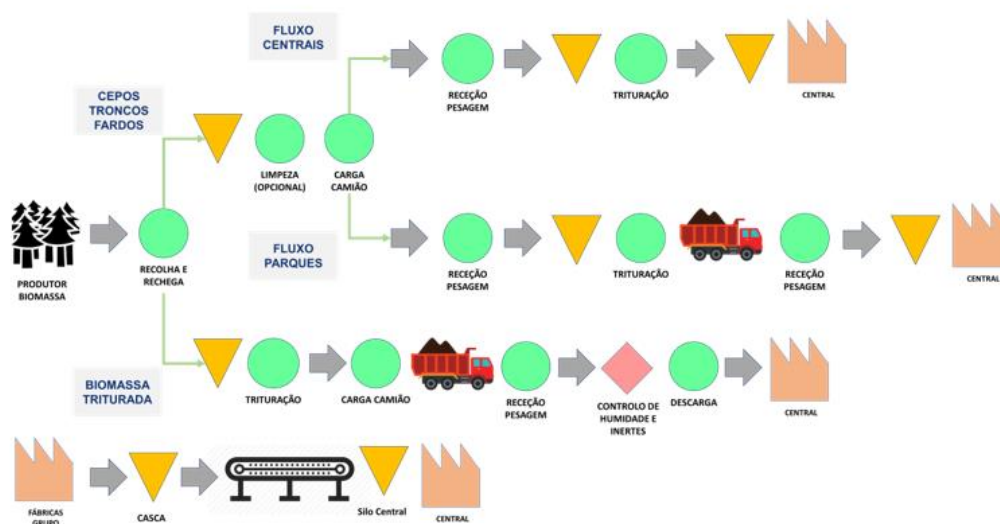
FLUXO CENTRAIS

CEPOS TRONCOS FARDOS

RECEÇÃO PESAGEM

TRITURAÇÃO

CENTRAL

LIMPEZA (OPCIONAL)

CARGA CAMIÃO

PRODUTOR BIOMASSA

RECOLHA E RECHEGA

FLUXO PARQUES

RECEÇÃO PESAGEM

TRITURAÇÃO

RECEÇÃO PESAGEM

CENTRAL

BIOMASSA TRITURADA

TRITURAÇÃO

CARGA CAMIÃO

RECEÇÃO PESAGEM

CONTROLO DE HUMIDADE E INERTES

DESCARGA

CENTRAL

FÁBRICAS GRUPO

CASCA

Silo Central

CENTRAL